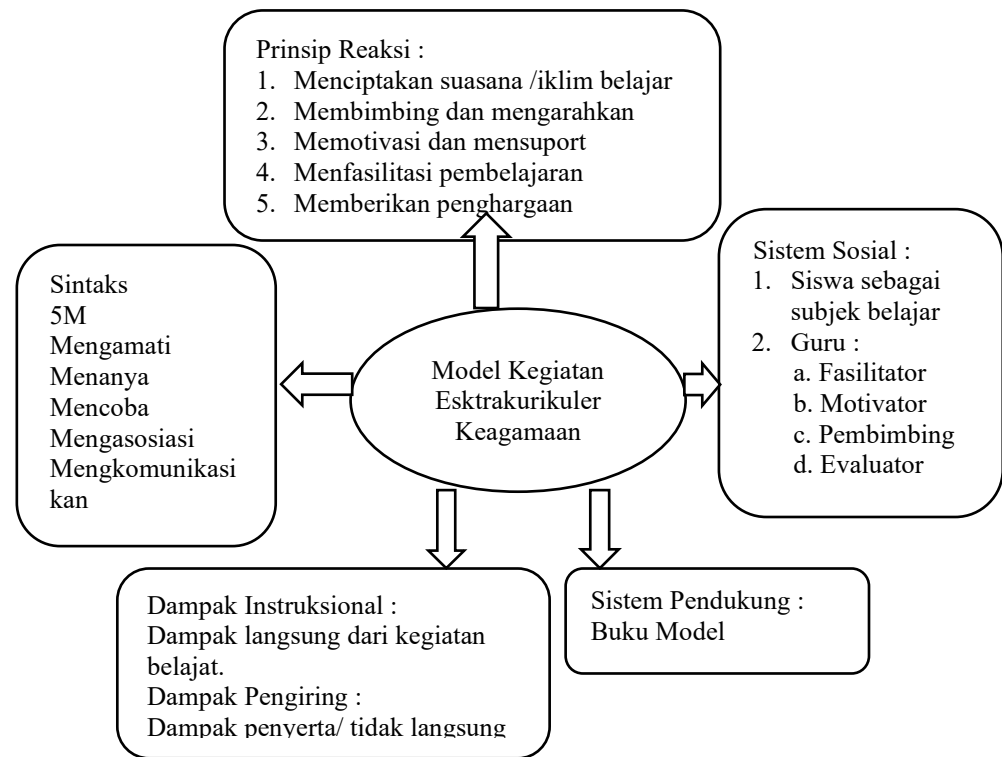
Prinsip Reaksi :
1. Menciptakan suasana /iklim belajar
2. Membimbing dan mengarahkan
3. Memotivasi dan mensuport
4. Menfasilitasi pembelajaran
5. Memberikan penghargaan

Sintaks
5M
Mengamati
Menanya
Mencoba
Mengasosiasi
Mengkomunikasikan

Model Kegiatan Esktrakurikuler Keagamaan

Sistem Sosial :
1. Siswa sebagai subjek belajar
2. Guru :
a. Fasilitator
b. Motivator
c. Pembimbing
d. Evaluator

Dampak Instruksional :
Dampak langsung dari kegiatan belajat.
Dampak Pengiring :
Dampak penyerta/ tidak langsung

Sistem Pendukung :
Buku Model